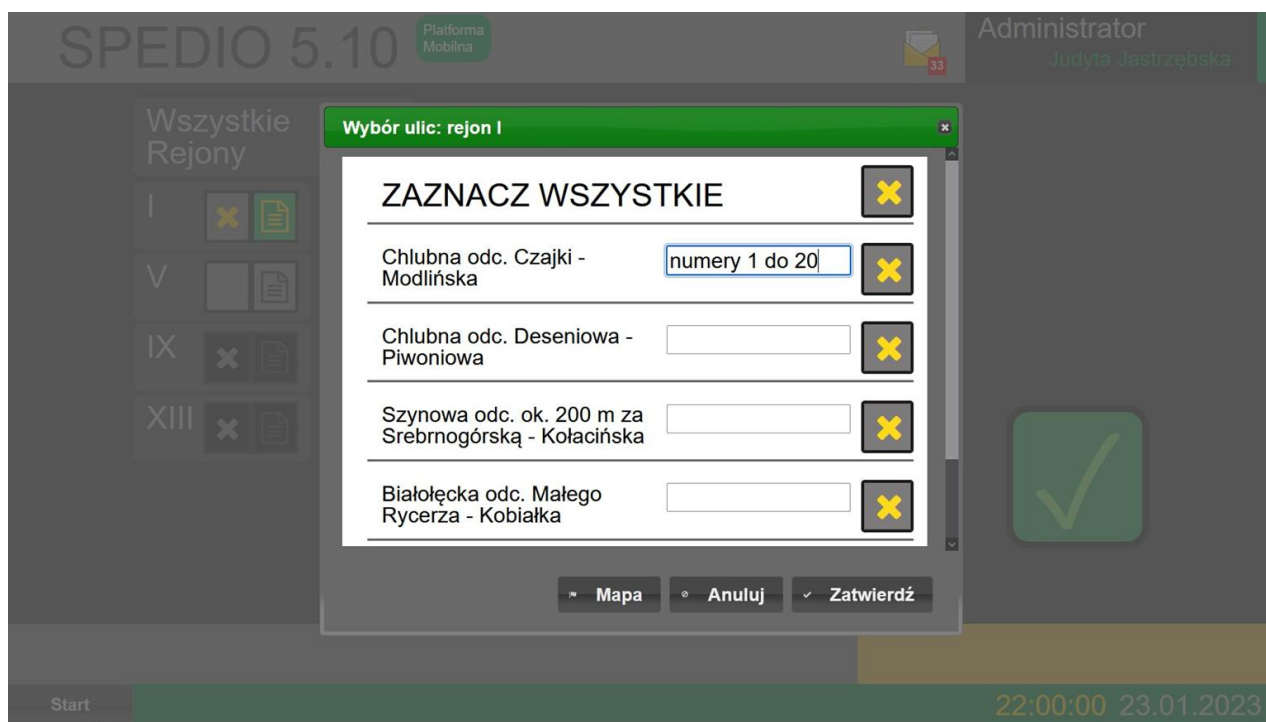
SPEDIO 5.10 Platforma Mobilna

33

Administrator
Judyta Jastrzębska

Wszystkie Rejony

I

V

IX

XIII

Wybór ulic: rejon I

ZAZNACZ WSZYSTKIE

Chlubna odc. Czajki - Modlińska
numery 1 do 20

Chlubna odc. Deseniowa - Piwoniowa

Szynowa odc. ok. 200 m za Srebrnogórską - Kołacińska

Białołęcka odc. Małego Rycerza - Kobiałka

Mapa
Anuluj
Zatwierdź

Start

22:00:00 23.01.2023